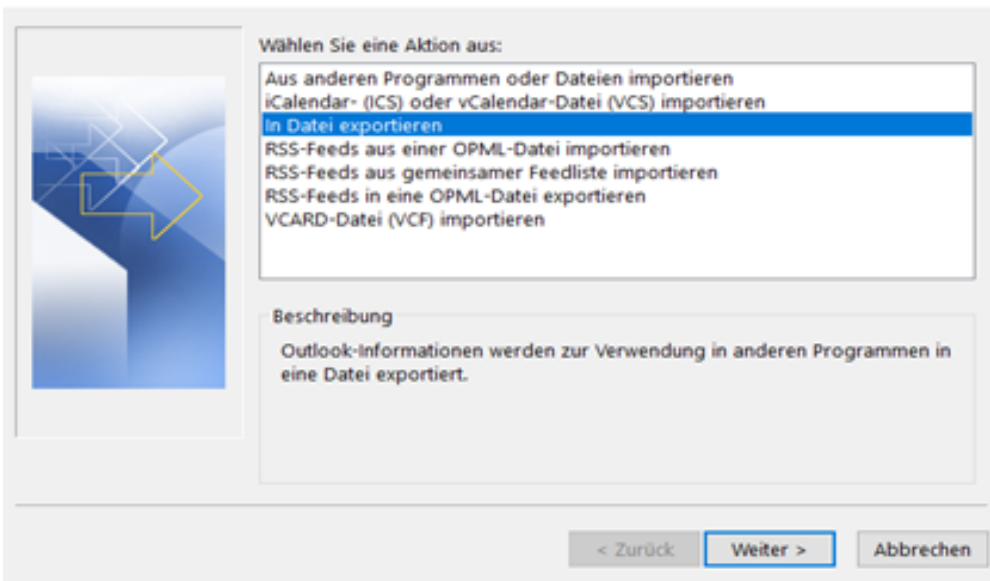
Wählen Sie eine Aktion aus:

Aus anderen Programmen oder Dateien importieren
iCalendar- (ICS) oder vCalendar-Datei (VCS) importieren
In Datei exportieren
RSS-Feeds aus einer OPML-Datei importieren
RSS-Feeds aus gemeinsamer Feedliste importieren
RSS-Feeds in eine OPML-Datei exportieren
VCARD-Datei (VCF) importieren

Beschreibung

Outlook-Informationen werden zur Verwendung in anderen Programmen in eine Datei exportiert.

< Zurück
Weiter >
Abbrechen